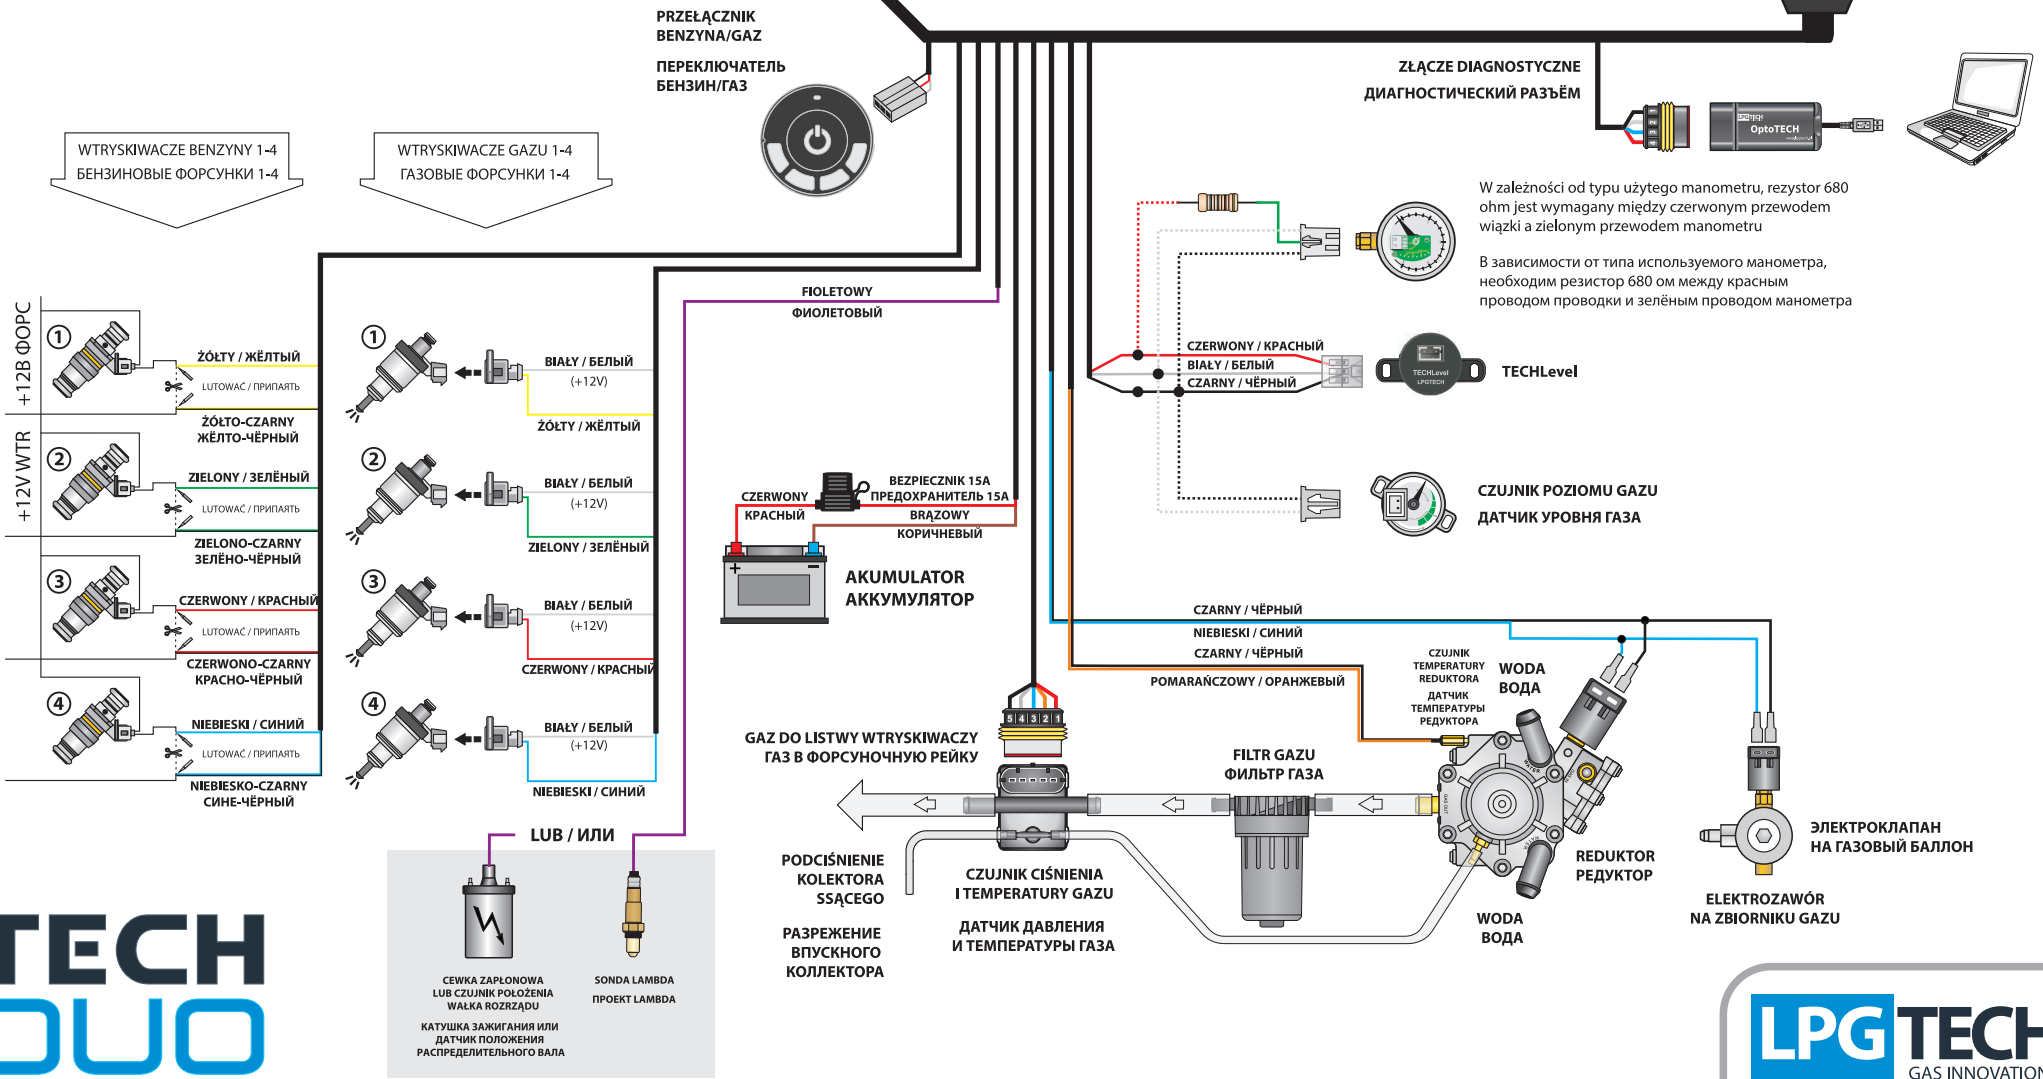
PRZEŁĄCZNIK BENZYNA/GAZ

ПЕРЕКЛЮЧАТЕЛЬ БЕНЗИН/ГАЗ

ZŁĄCZE DIAGNOSTYCZNE
ДИАГНОСТИЧЕСКИЙ РАЗЪЁМ

OptoTECH

WTRYSKIWACZE BENZYNY 1-4
БЕНЗИНОВЫЕ ФОРСУНКИ 1-4

WTRYSKIWACZE GAZU 1-4
ГАЗОВЫЕ ФОРСУНКИ 1-4

W zależności od typu użytego manometru, rezystor 680 ohm jest wymagany między czerwonym przewodem wiązki a zielonym przewodem manometru

В зависимости от типа используемого манометра, необходим резистор 680 ом между красным проводом проводки и зелёным проводом манометра

+12B ФОРС

+12V WTR

FIOLETOWY
ФИОЛЕТОВЫЙ

1
ŻÓŁTY / ЖЁЛТЫЙ
LUTOWAĆ / ПРИПАЯТЬ
ŻÓŁTO-CZARNY
ЖЁЛТО-ЧЁРНЫЙ

2
ZIELONY / ЗЕЛЁНЫЙ
LUTOWAĆ / ПРИПАЯТЬ
ZIELONO-CZARNY
ЗЕЛЁНО-ЧЁРНЫЙ

3
CZERWONY / КРАСНЫЙ
LUTOWAĆ / ПРИПАЯТЬ
CZERWONO-CZARNY
КРАСНО-ЧЁРНЫЙ

4
NIEBIESKI / СИНИЙ
LUTOWAĆ / ПРИПАЯТЬ
NIEBIESKO-CZARNY
СИНЕ-ЧЁРНЫЙ

1
BIAŁY / БЕЛЫЙ
(+12V)
ŻÓŁTY / ЖЁЛТЫЙ

2
BIAŁY / БЕЛЫЙ
(+12V)
ZIELONY / ЗЕЛЁНЫЙ

3
BIAŁY / БЕЛЫЙ
(+12V)
CZERWONY / КРАСНЫЙ

4
BIAŁY / БЕЛЫЙ
(+12V)
NIEBIESKI / СИНИЙ

CZERWONY / КРАСНЫЙ
BIAŁY / БЕЛЫЙ
CZARNY / ЧЁРНЫЙ

TECHLevel
LPGTECH

TECHLevel

CZUJNIK POZIOMU GAZU
ДАТЧИК УРОВНЯ ГАЗА

CZERWONY
КРАСНЫЙ

BEZPIECZNIK 15A
ПРЕДОХРАНИТЕЛЬ 15A

BRĄZOWY
КОРИЧНЕВЫЙ

+ -

AKUMULATOR
АККУМУЛЯТОР

CZARNY / ЧЁРНЫЙ
NIEBIESKI / СИНИЙ
CZARNY / ЧЁРНЫЙ
POMARAŃCZOWY / ОРАНЖЕВЫЙ

CZUJNIK TEMPERATURY REDUKTORA
ДАТЧИК ТЕМПЕРАТУРЫ РЕДУКТОРА

WODA
ВОДА

5 4 3 2 1

GAZ DO LISTWY WTRYSKIWACZY
ГАЗ В ФОРСУНОЧНУЮ РЕЙКУ

FILTR GAZU
ФИЛЬТР ГАЗА

PODCIŚNIENIE KOLEKTORA SSĄCEGO

РАЗРЕЖЕНИЕ ВПУСКНОГО КОЛЛЕКТОРА

CZUJNIK CIŚNIENIA I TEMPERATURY GAZU

ДАТЧИК ДАВЛЕНИЯ И ТЕМПЕРАТУРЫ ГАЗА

REDUKTOR
РЕДУКТОР

WODA
ВОДА

ЭЛЕКТРОКЛАПАН НА ГАЗОВЫЙ БАЛЛОН

ELEKTROZAWÓR NA ZBIORNIKU GAZU

LUB / ИЛИ

CEWKA ZAPŁONOWA LUB CZUJNIK POŁOŻENIA WAŁKA ROZRZĄDU

КАТУШКА ЗАЖИГАНИЯ ИЛИ ДАТЧИК ПОЛОЖЕНИЯ РАСПРЕДЕЛИТЕЛЬНОГО ВАЛА

SONDA LAMBDA
ПРОЕКТ LAMBDA

TECH
DUO

LPGTECH
GAS INNOVATION